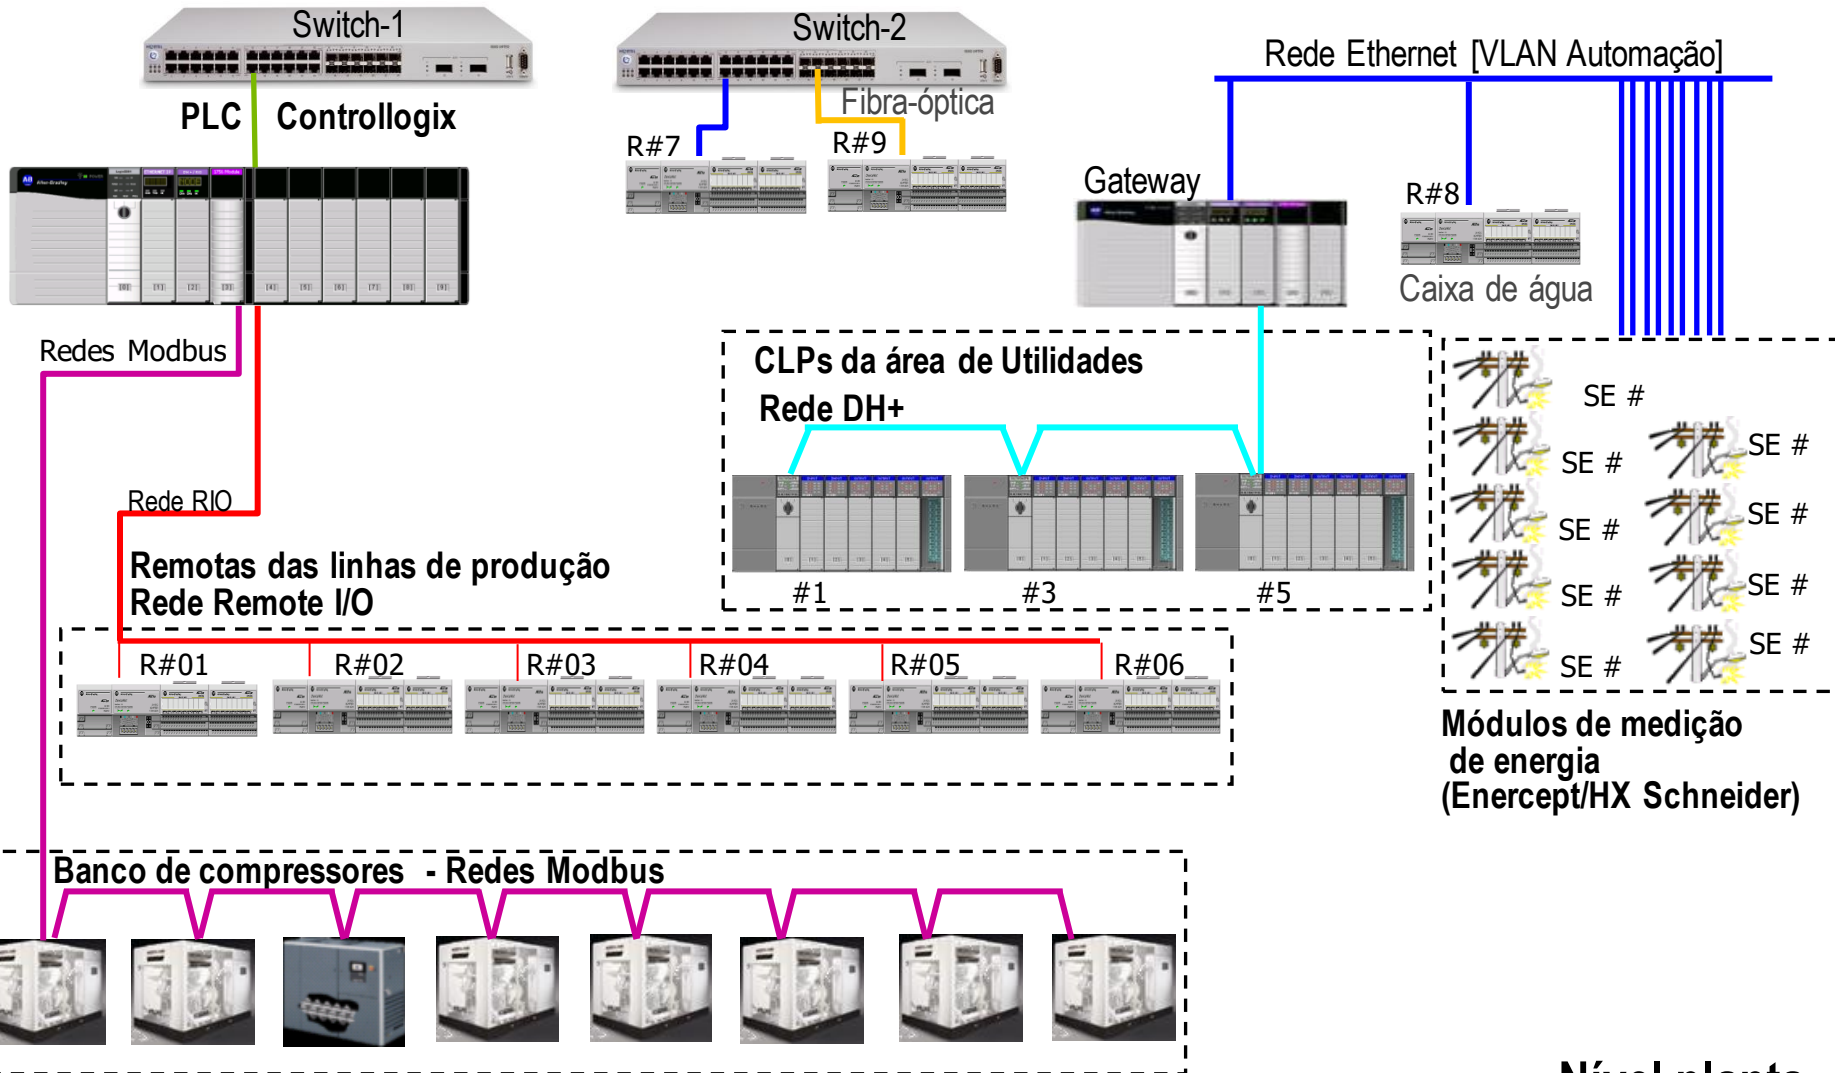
Switch-1

Switch-2

Rede Ethernet [VLAN Automação]

PLC Controllogix

Fibra-óptica

R#7

R#9

Gateway

R#8

Caixa de água

Redes Modbus

CLPs da área de Utilidades

Rede DH+

SE #

SE #

SE #

SE #

SE #

SE #

SE #

SE #

SE #

Rede RIO

Remotas das linhas de produção
Rede Remote I/O

#1

#3

#5

R#01

R#02

R#03

R#04

R#05

R#06

Módulos de medição de energia (Enercept/HX Schneider)

Banco de compressores - Redes Modbus

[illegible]